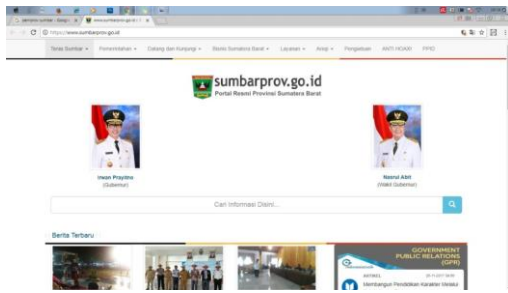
https://www.sumbarprov.go.id

Tentang Sumbar ▾ Pemerintahan ▾ Cabang dan Kunjungi ▾ Berita Sumatera Barat ▾ Layanan ▾ Arsip ▾ Pengaduan ANTI HOAX PPID

sumbarprov.go.id
Portal Resmi Provinsi Sumatera Barat

Irwan Prayitno
(Gubernur)

Nasrul Abit
(Wakil Gubernur)

Cari Informasi Disini...

Berita Terbaru

GOVERNMENT PUBLIC RELATIONS (GPR)

Membangun Pendidikan Karakter Melalui